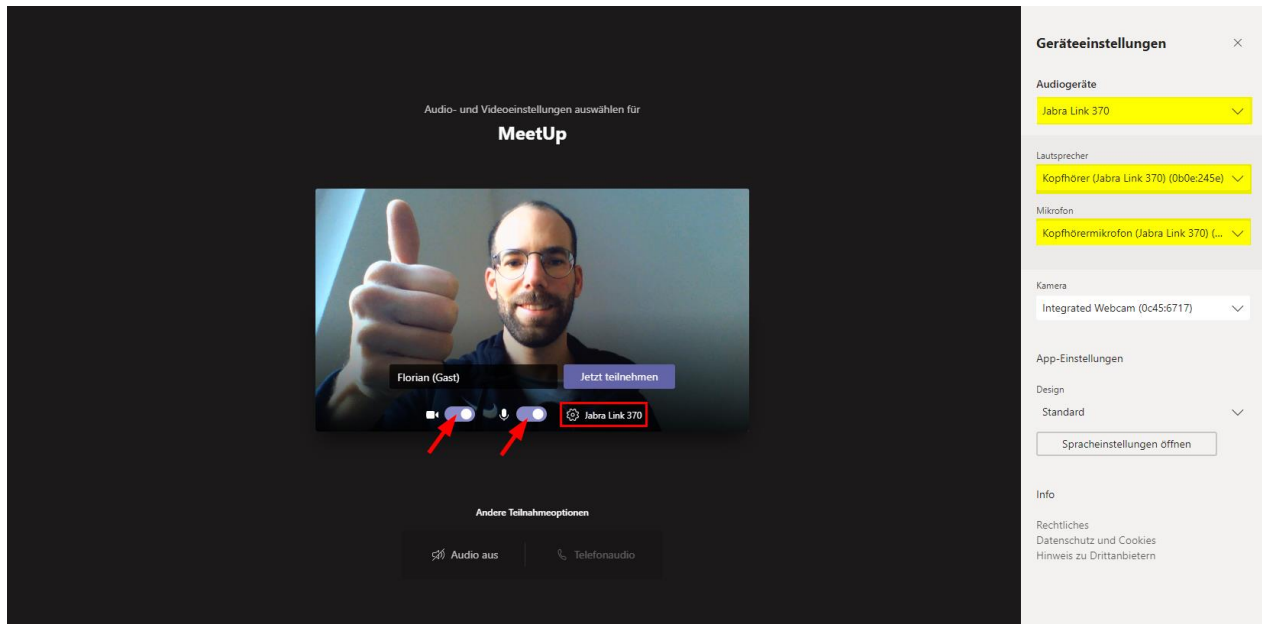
Audio- und Videoeinstellungen auswählen für

MeetUp

Florian (Gast)

Jetzt teilnehmen

Jabra Link 370

Andere Teilnahmeoptionen

Audio aus

Telefonaudio

Geräteeinstellungen

×

Audiogeräte

Jabra Link 370

Lautsprecher

Kopfhörer (Jabra Link 370) (0b0e:245e)

Mikrofon

Kopfhörermikrofon (Jabra Link 370) (...

Kamera

Integrated Webcam (0c45:6717)

App-Einstellungen

Design

Standard

Spracheinstellungen öffnen

Info

Rechtliches
Datenschutz und Cookies
Hinweis zu Drittanbietern